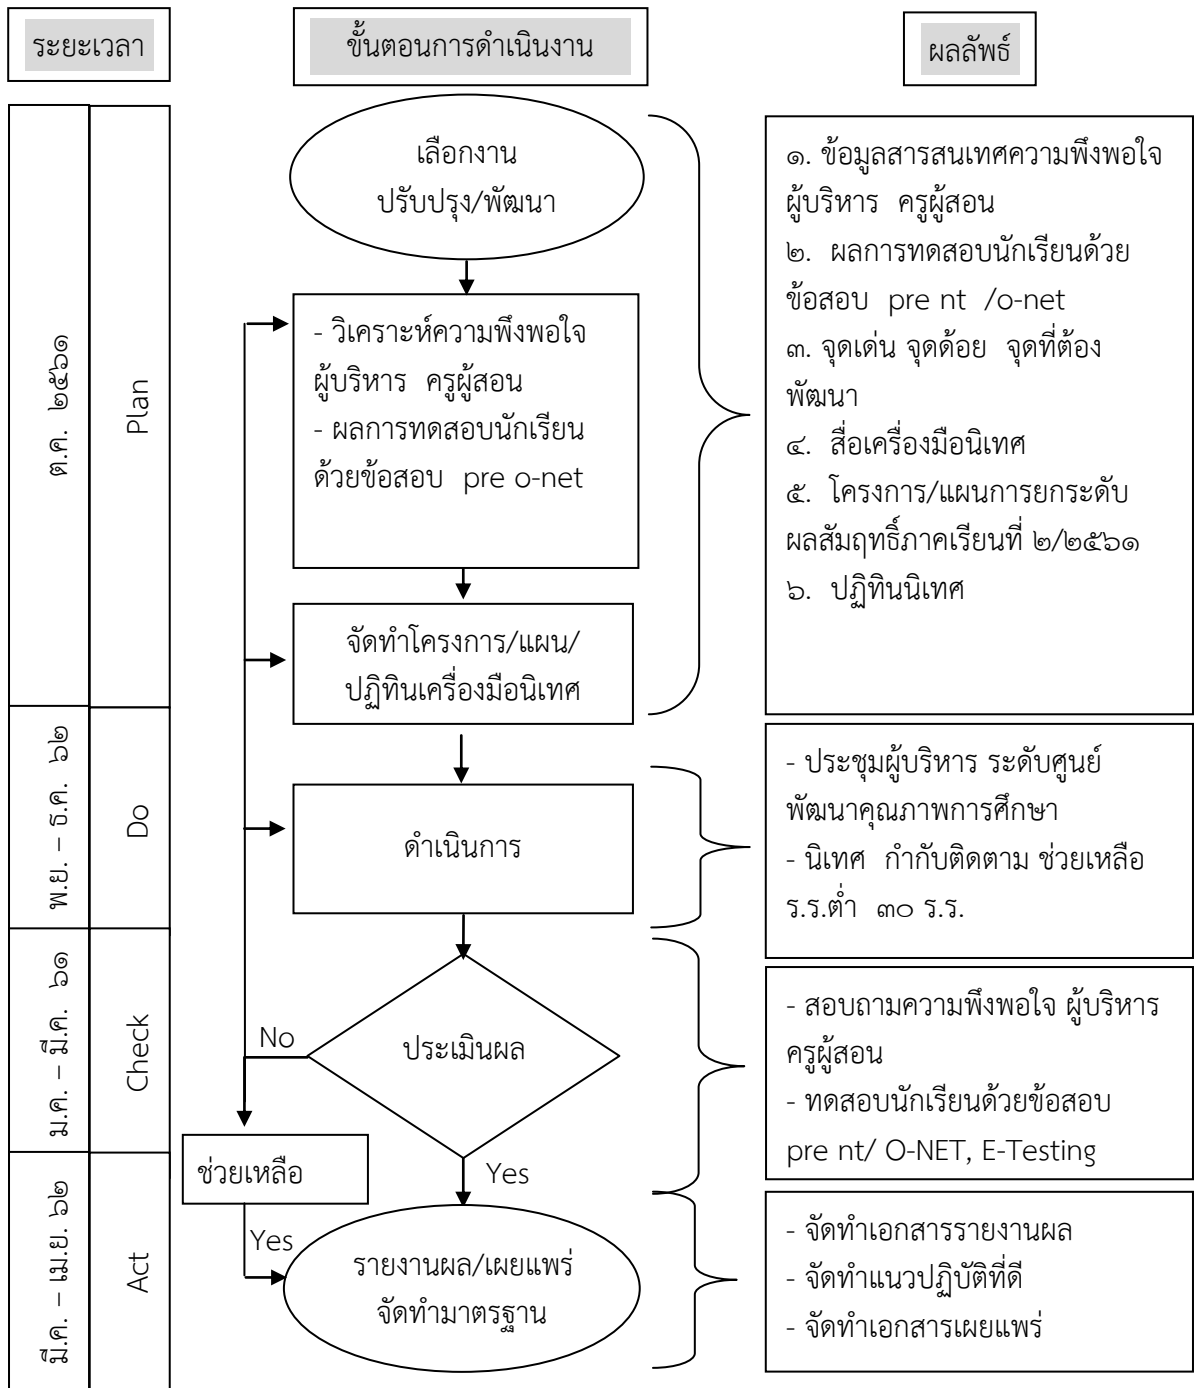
ระยะเวลา

ขั้นตอนการดำเนินงาน

ผลลัพธ์

ต.ค. ๒๕๖๑

Plan

เลือกงาน ปรับปรุง/พัฒนา

- วิเคราะห์ความพึงพอใจ ผู้บริหาร ครูผู้สอน
- ผลการทดสอบนักเรียน ด้วยข้อสอบ pre o-net

จัดทำโครงการ/แผน/ ปฏิทินเครื่องมือนิเทศ

๑. ข้อมูลสารสนเทศความพึงพอใจ ผู้บริหาร ครูผู้สอน
๒. ผลการทดสอบนักเรียนด้วย ข้อสอบ pre nt /o-net
๓. จุดเด่น จุดด้อย จุดที่ต้อง พัฒนา
๔. สื่อเครื่องมือนิเทศ
๕. โครงการ/แผนการยกระดับ ผลสัมฤทธิ์ภาคเรียนที่ ๒/๒๕๖๑
๖. ปฏิทินนิเทศ

พ.ย. – ธ.ค. ๖๑

Do

ดำเนินการ

- ประชุมผู้บริหาร ระดับศูนย์ พัฒนาคุณภาพการศึกษา
- นิเทศ กำกับติดตาม ช่วยเหลือ ร.ร.ต่ำ ๓๐ ร.ร.

ม.ค. – มี.ค. ๖๑

Check

No

ประเมินผล

- สอบถามความพึงพอใจ ผู้บริหาร ครูผู้สอน
- ทดสอบนักเรียนด้วยข้อสอบ pre nt/ O-NET, E-Testing

มี.ค. – เม.ย. ๖๒

Act

ช่วยเหลือ

Yes

Yes

รายงานผล/เผยแพร่ จัดทำมาตรฐาน

- จัดทำเอกสารรายงานผล
- จัดทำแนวปฏิบัติที่ดี
- จัดทำเอกสารเผยแพร่